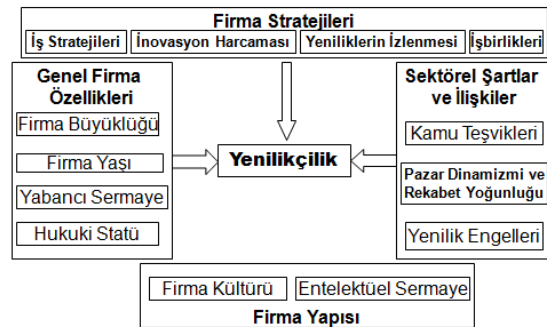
Firma Stratejileri

İş Stratejileri

İnovasyon Harcaması

Yeniliklerin İzlenmesi

İşbirlikleri

Genel Firma Özellikleri

Firma Büyüklüğü

Firma Yaşı

Yabancı Sermaye

Hukuki Statü

Yenilikçilik

Sektörel Şartlar ve İlişkiler

Kamu Teşvikleri

Pazar Dinamizmi ve Rekabet Yoğunluğu

Yenilik Engelleri

Firma Kültürü

Entelektüel Sermaye

Firma Yapısı